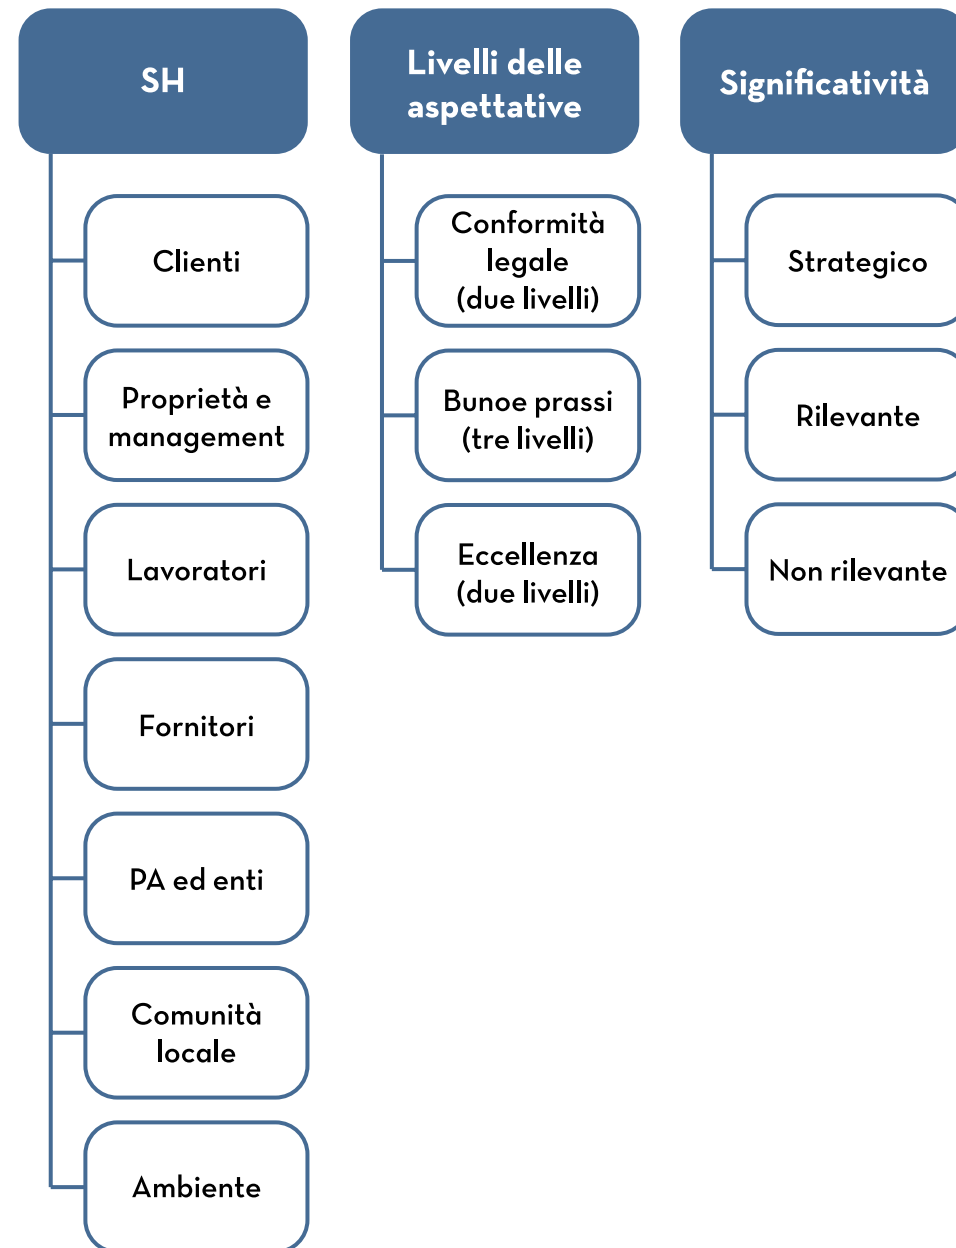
SH

Clienti

Proprietà e management

Lavoratori

Fornitori

PA ed enti

Comunità locale

Ambiente

Livelli delle aspettative

Conformità legale (due livelli)

Bunoe prassi (tre livelli)

Eccellenza (due livelli)

Significatività

Strategico

Rilevante

Non rilevante